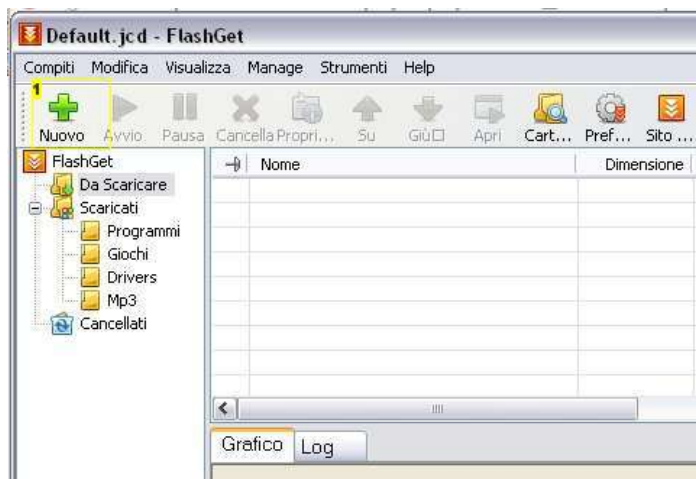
Default.jcd - FlashGet

Compiti Modifica Visualizza Manage Strumenti Help

1

Nuovo Avvio Pausa Cancella Propri... Su Giù□ Apri Cart... Pref... Sito ...

FlashGet
Da Scaricare
Scaricati
Programmi
Giochi
Drivers
Mp3
Cancellati

| Nome | Dimensione |
|---|---|

Grafico Log